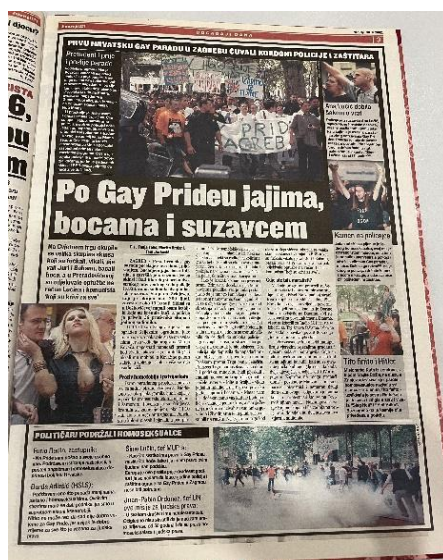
PRVU HRVATSKU GAY PARADU U ZAGREBU ČUVALI KORDONI POLICIJE I ZAŠTITARA

PRID
ZAGREB

Po Gay Prideu jajima, bocama i suzavcem

Na Cvjetnom trgu okupila se velika skupina skinhed... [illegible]

Kamen na policajca

Tito fando i Hitler

POLITIČARI PODRŽALI HOMOSEKSUALCE

Ivana Jurčić, Natačić...

Đurđa Adlešić (HSLS):

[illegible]